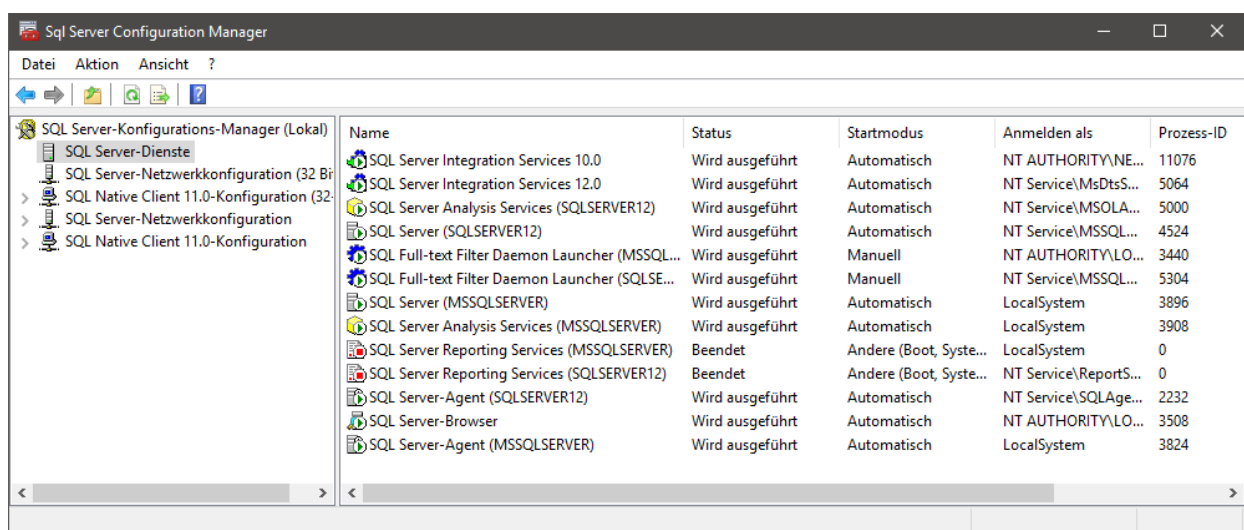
Sql Server Configuration Manager

Datei Aktion Ansicht ?

SQL Server-Konfigurations-Manager (Lokal)
SQL Server-Dienste
SQL Server-Netzwerkkonfiguration (32 Bi
SQL Native Client 11.0-Konfiguration (32-
SQL Server-Netzwerkkonfiguration
SQL Native Client 11.0-Konfiguration

| Name | Status | Startmodus | Anmelden als | Prozess-ID |
|---|---|---|---|---|
| SQL Server Integration Services 10.0 | Wird ausgeführt | Automatisch | NT AUTHORITY\NE... | 11076 |
| SQL Server Integration Services 12.0 | Wird ausgeführt | Automatisch | NT Service\MsDtsS... | 5064 |
| SQL Server Analysis Services (SQLSERVER12) | Wird ausgeführt | Automatisch | NT Service\MSOLA... | 5000 |
| SQL Server (SQLSERVER12) | Wird ausgeführt | Automatisch | NT Service\MSSQL... | 4524 |
| SQL Full-text Filter Daemon Launcher (MSSQL... | Wird ausgeführt | Manuell | NT AUTHORITY\LO... | 3440 |
| SQL Full-text Filter Daemon Launcher (SQLSE... | Wird ausgeführt | Manuell | NT Service\MSSQL... | 5304 |
| SQL Server (MSSQLSERVER) | Wird ausgeführt | Automatisch | LocalSystem | 3896 |
| SQL Server Analysis Services (MSSQLSERVER) | Wird ausgeführt | Automatisch | LocalSystem | 3908 |
| SQL Server Reporting Services (MSSQLSERVER) | Beendet | Andere (Boot, Syste... | LocalSystem | 0 |
| SQL Server Reporting Services (SQLSERVER12) | Beendet | Andere (Boot, Syste... | NT Service\ReportS... | 0 |
| SQL Server-Agent (SQLSERVER12) | Wird ausgeführt | Automatisch | NT Service\SQLAge... | 2232 |
| SQL Server-Browser | Wird ausgeführt | Automatisch | NT AUTHORITY\LO... | 3508 |
| SQL Server-Agent (MSSQLSERVER) | Wird ausgeführt | Automatisch | LocalSystem | 3824 |